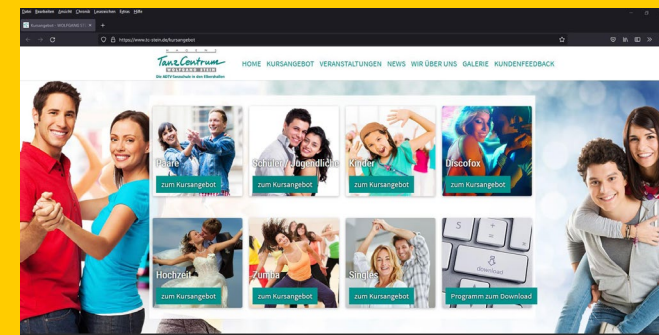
Datei Bearbeiten Ansicht Chronik Lesezeichen Extras Hilfe

Kursangebot - WOLFGANG STEIN

https://www.tz-stein.de/kursangebot

TanzCentrum WOLFGANG STEIN

Die AKTIV Gemeinschaft in den Elbenfeldern

HOME KURSANGEBOT VERANSTALTUNGEN NEWS WIR ÜBER UNS GALERIE KUNDENFEEDBACK

Paare
zum Kursangebot

Schüler/Jugendliche
zum Kursangebot

Kinder
zum Kursangebot

Discofox
zum Kursangebot

Hochzeit
zum Kursangebot

Zumba
zum Kursangebot

Singles
zum Kursangebot

download

Programm zum Download